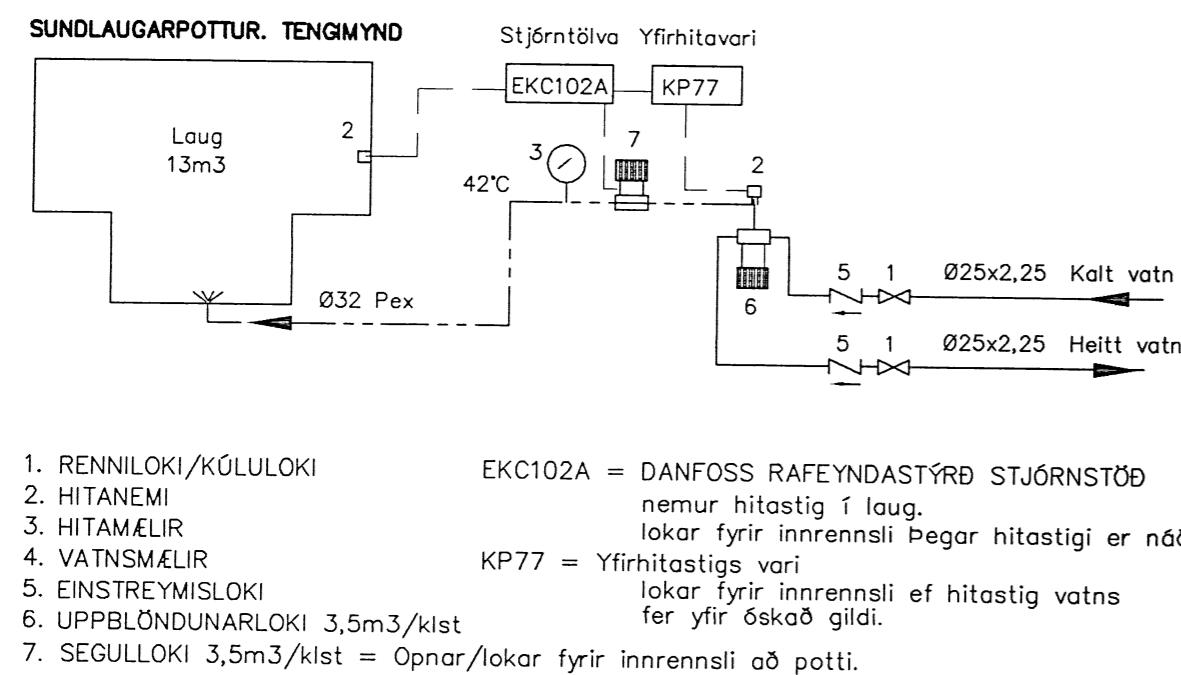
SUNDLAUGARPOTTUR. TENGIMYND

Stjórntölva Yfirhitavari

EKC102A

KP77

Laug
13m3

2

3

7

2

42°C

5 1 Ø25x2,25 Kalt vatn

6

Ø32 Pex

5 1 Ø25x2,25 Heitt vatn

1. RENNILOKI/KÚLULOKI
2. HITANEMI
3. HITAMÆLIR
4. VATNSMÆLIR
5. EINSTREYMISLOKI
6. UPPBLÖNDUNARLOKI 3,5m3/klst
7. SEGULLOKI 3,5m3/klst = Opnar/lokar fyrir innrennsli að potti.

EKC102A = DANFOSS RAFEYNDASTÝRÐ STJÓRNSTÖÐ
nemur hitastig í laug.
lokar fyrir innrennsli þegar hitastigi er náð
KP77 = Yfirhitastigs vari
lokar fyrir innrennsli ef hitastig vatns fer yfir óskað gildi.